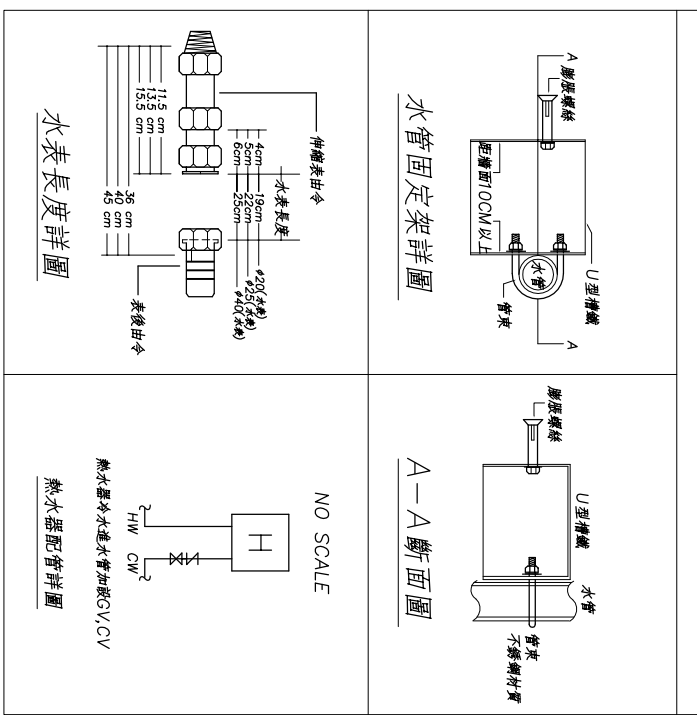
水表長度詳圖

11.5 cm
13.5 cm
15.5 cm

伸縮表由令

4cm
5cm
6cm

水表長度

19cm
22cm
25cm

36 cm
40 cm
45 cm

φ20(水表)
φ25(水表)
φ40(水表)

表後由令

水管固定架詳圖

A
膨脹螺絲
距牆面10CM以上
U型槽鐵
水管
管束
A

熱水器配管詳圖

NO SCALE

H
HW
CW

熱水器冷水進水管加設GV,CV

A—A斷面圖

膨脹螺絲
U型槽鐵
水管
管束
不銹鋼材質